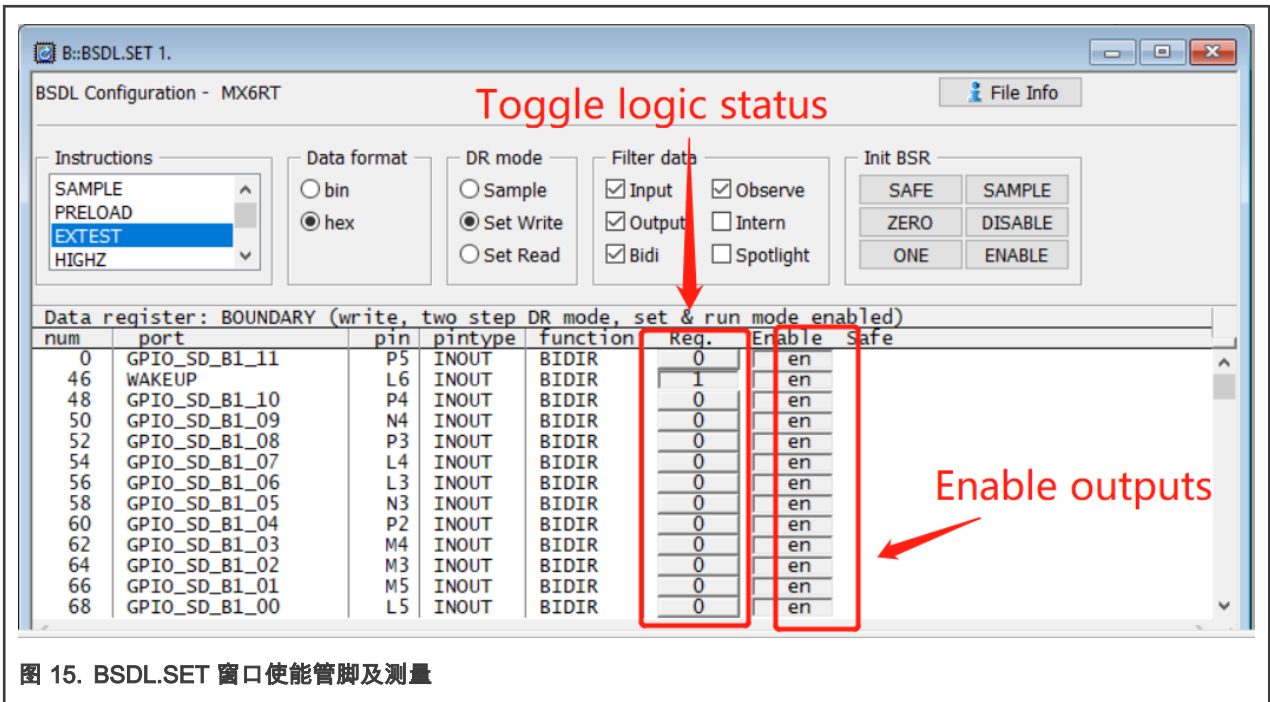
B::BSDL.SET 1.

BSDL Configuration - MX6RT

File Info

Toggle logic status

Instructions
SAMPLE
PRELOAD
EXTEST
HIGHZ

Data format
bin
hex

DR mode
Sample
Set Write
Set Read

Filter data
Input
Output
Bidi
Observe
Intern
Spotlight

Init BSR
SAFE
SAMPLE
ZERO
DISABLE
ONE
ENABLE

Data register: BOUNDARY (write, two step DR mode, set & run mode enabled)

| num | port | pin | pintype | function | Req. | Enable | Safe |
|---|---|---|---|---|---|---|---|
| 0 | GPIO_SD_B1_11 | P5 | INOUT | BIDIR | 0 | en | |
| 46 | WAKEUP | L6 | INOUT | BIDIR | 1 | en | |
| 48 | GPIO_SD_B1_10 | P4 | INOUT | BIDIR | 0 | en | |
| 50 | GPIO_SD_B1_09 | N4 | INOUT | BIDIR | 0 | en | |
| 52 | GPIO_SD_B1_08 | P3 | INOUT | BIDIR | 0 | en | |
| 54 | GPIO_SD_B1_07 | L4 | INOUT | BIDIR | 0 | en | |
| 56 | GPIO_SD_B1_06 | L3 | INOUT | BIDIR | 0 | en | |
| 58 | GPIO_SD_B1_05 | N3 | INOUT | BIDIR | 0 | en | |
| 60 | GPIO_SD_B1_04 | P2 | INOUT | BIDIR | 0 | en | |
| 62 | GPIO_SD_B1_03 | M4 | INOUT | BIDIR | 0 | en | |
| 64 | GPIO_SD_B1_02 | M3 | INOUT | BIDIR | 0 | en | |
| 66 | GPIO_SD_B1_01 | M5 | INOUT | BIDIR | 0 | en | |
| 68 | GPIO_SD_B1_00 | L5 | INOUT | BIDIR | 0 | en | |

Enable outputs

图 15. BSDL.SET 窗口使能管脚及测量